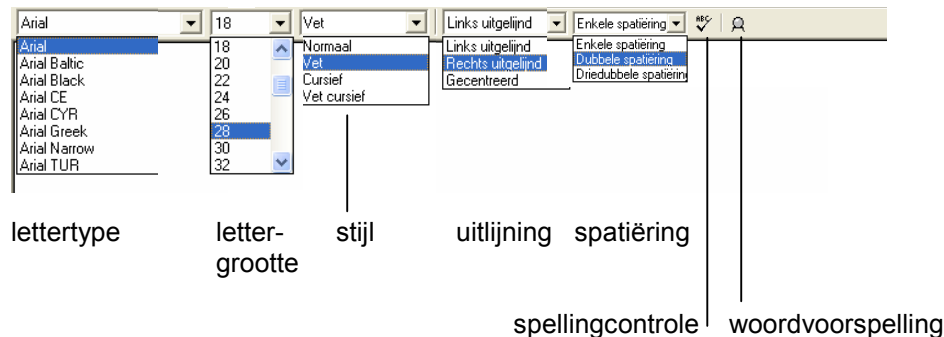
Arial
18
Vet
Links uitgelijnd
Enkele spatiëring
ABC

Arial
Arial Baltic
Arial Black
Arial CE
Arial CYR
Arial Greek
Arial Narrow
Arial TUR

18
20
22
24
26
28
30
32

Normaal
Vet
Cursief
Vet cursief

Links uitgelijnd
Rechts uitgelijnd
Gecentreerd

Enkele spatiëring
Dubbele spatiëring
Driedubbele spatiërin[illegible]

lettertype

letter-grootte

stijl

uitlijning

spatiëring

spellingcontrole

woordvoorspelling